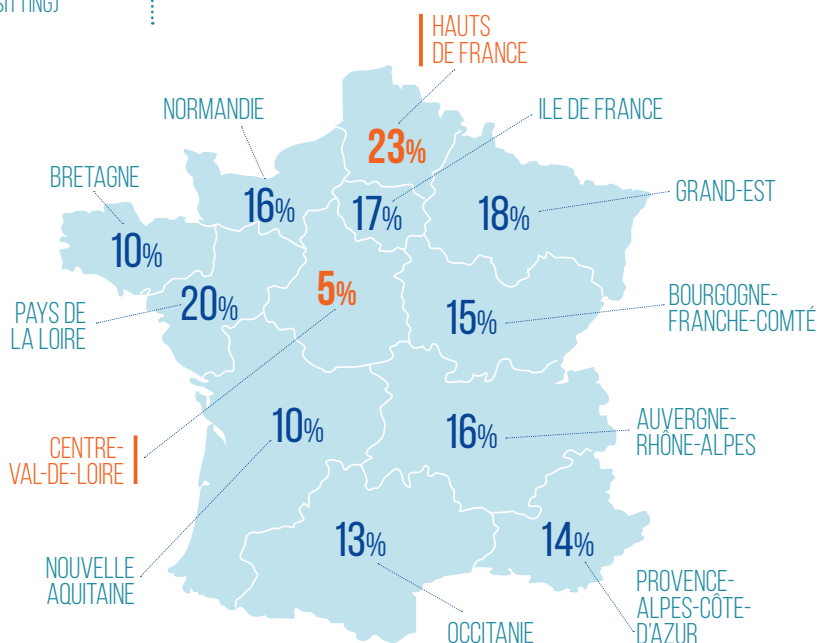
SITTING)

HAUTS DE FRANCE

NORMANDIE

ILE DE FRANCE

23%

BRETAGNE

16%

17%

18%

GRAND-EST

10%

5%

PAYS DE LA LOIRE

20%

15%

BOURGOGNE-FRANCHE-COMTÉ

CENTRE-VAL-DE-LOIRE

10%

16%

AUVERGNE-RHÔNE-ALPES

13%

14%

NOUVELLE AQUITAINE

PROVENCE-ALPES-CÔTE-D'AZUR

OCCITANIE